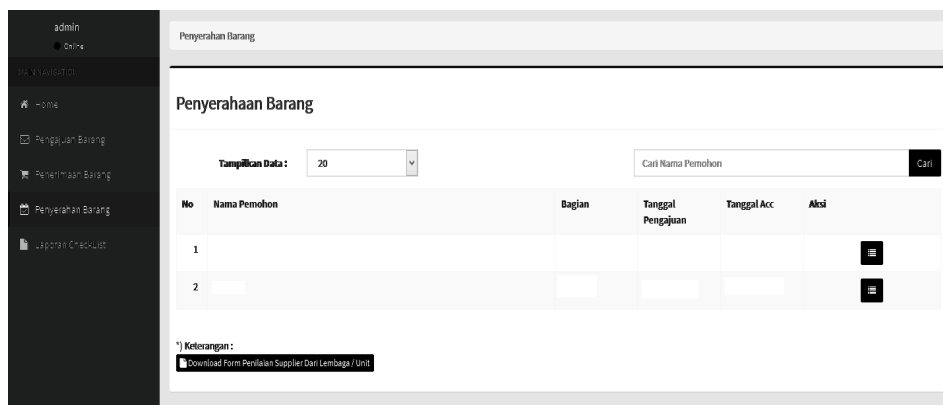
admin
Online

MAIN NAVIGATION

Home

Pengajuan Barang

Penerimaan Barang

Penyerahan Barang

Laporan CheckList

Penyerahan Barang

Penyerahaan Barang

Tampilkan Data : 20

Cari Nama Pemohon

Cari

| No | Nama Pemohon | Bagian | Tanggal Pengajuan | Tanggal Acc | Aksi |
|---|---|---|---|---|---|
| 1 | | | | | |
| 2 | | | | | |

*) Keterangan :

Download Form Penilaian Supplier Dari Lembaga / Unit